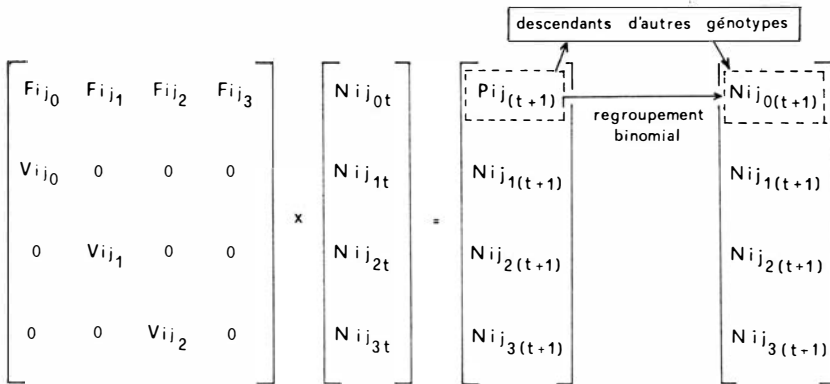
descendants d'autres génotypes

$\begin{bmatrix} Fij_0 & Fij_1 & Fij_2 & Fij_3 \\ Vij_0 & 0 & 0 & 0 \\ 0 & Vij_1 & 0 & 0 \\ 0 & 0 & Vij_2 & 0 \end{bmatrix} \times \begin{bmatrix} Nij_{0t} \\ Nij_{1t} \\ Nij_{2t} \\ Nij_{3t} \end{bmatrix} = \begin{bmatrix} Pij_{(t+1)} \\ Nij_{1(t+1)} \\ Nij_{2(t+1)} \\ Nij_{3(t+1)} \end{bmatrix}$

regroupement binomial

$\begin{bmatrix} Nij_{0(t+1)} \\ Nij_{1(t+1)} \\ Nij_{2(t+1)} \\ Nij_{3(t+1)} \end{bmatrix}$